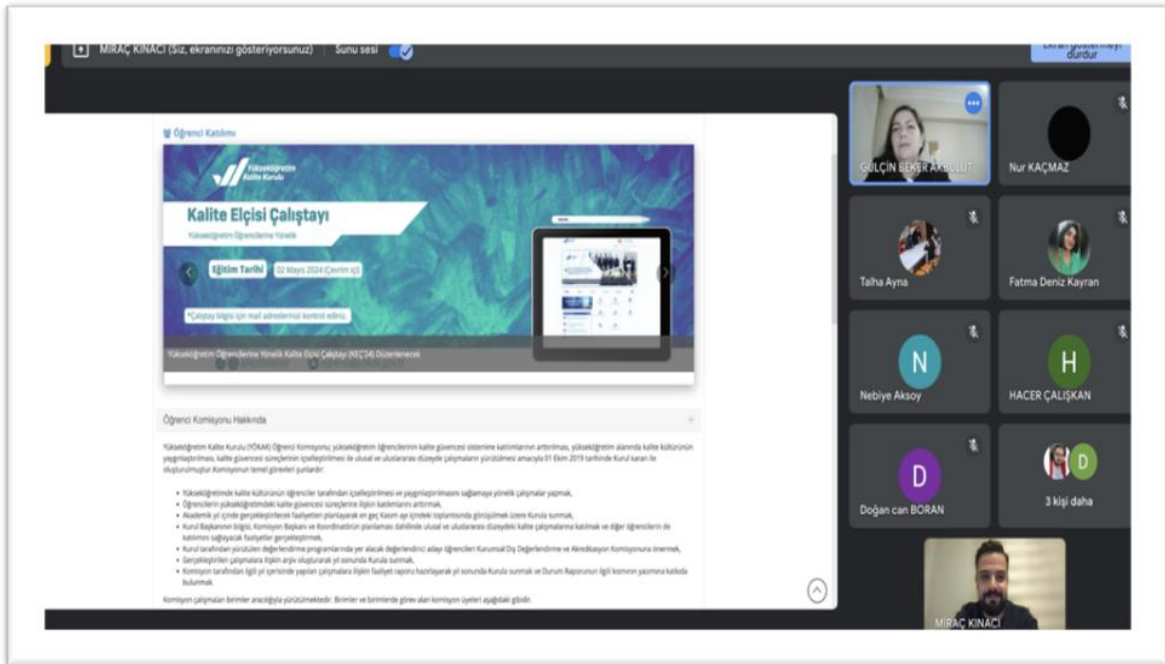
MİRAÇ KINACI (Siz, ekranınızı gösteriyorsunuz) | Sunu sesi

Ekranı göstermeyi durdur

Öğrenci Katılımı

Yükseköğretim Kalite Kurulu

Kalite Elçisi Çalıştayı

Yükseköğretim Öğrencilerine Yönelik

Eğitim Tarihi 02 Mayıs 2024 (Çevrim içi)

*Çalıştay bilgisi için mail adreslerinizi kontrol ediniz.

Yükseköğretim Öğrencilerine Yönelik Kalite Elçisi Çalıştayı (KEÇ'24) Düzenlenecek

Öğrenci Komisyonu Hakkında

Yükseköğretim Kalite Kurulu (YÖKAK) Öğrenci Komisyonu; yükseköğretim öğrencilerinin kalite güvencesi sistemine katılımlarının arttırılması, yükseköğretim alanında kalite kültürünün yaygınlaştırılması, kalite güvencesi süreçlerinin içselleştirilmesi ile ulusal ve uluslararası düzeyde çalışmaların yürütülmesi amacıyla 01 Ekim 2019 tarihinde Kurul kararı ile oluşturulmuştur. Komisyonun temel görevleri şunlardır:

• Yükseköğretimde kalite kültürünün öğrenciler tarafından içselleştirilmesi ve yaygınlaştırılmasını sağlamaya yönelik çalışmalar yapmak,
• Öğrencilerin yükseköğretimdeki kalite güvencesi süreçlerine ilişkin katılımlarını arttırmak,
• Akademik yıl içinde gerçekleştirilecek faaliyetleri planlayarak en geç Kasım ayı içindeki toplantısında görüşülmek üzere Kurula sunmak,
• Kurul Başkanının bilgisi, Komisyon Başkanı ve Koordinatörün planlaması dahilinde ulusal ve uluslararası düzeydeki kalite çalışmalarına katılmak ve diğer öğrencilerin de katılımını sağlayacak faaliyetler gerçekleştirmek,
• Kurul tarafından yürütülen değerlendirme programlarında yer alacak değerlendirici aday öğrencileri Kurumsal Dış Değerlendirme ve Akreditasyon Komisyonuna önermek,
• Gerçekleştirilen çalışmalara ilişkin arşiv oluşturarak yıl sonunda Kurula sunmak,
• Komisyon tarafından ilgili yıl içerisinde yapılan çalışmalara ilişkin faaliyet raporu hazırlayarak yıl sonunda Kurula sunmak ve Durum Raporunun ilgili kısmının yazımına katkıda bulunmak.

Komisyon çalışmaları birimler aracılığıyla yürütülmektedir. Birimler ve birimlerde görev alan komisyon üyeleri aşağıdaki gibidir:

GÜLÇİN BEKER AKBULUT
Nur KAÇMAZ
Talha Ayna
Fatma Deniz Kayran
N
Nebiye Aksoy
H
HACER ÇALIŞKAN
D
Doğan can BORAN
D
3 kişi daha
MİRAÇ KINACI